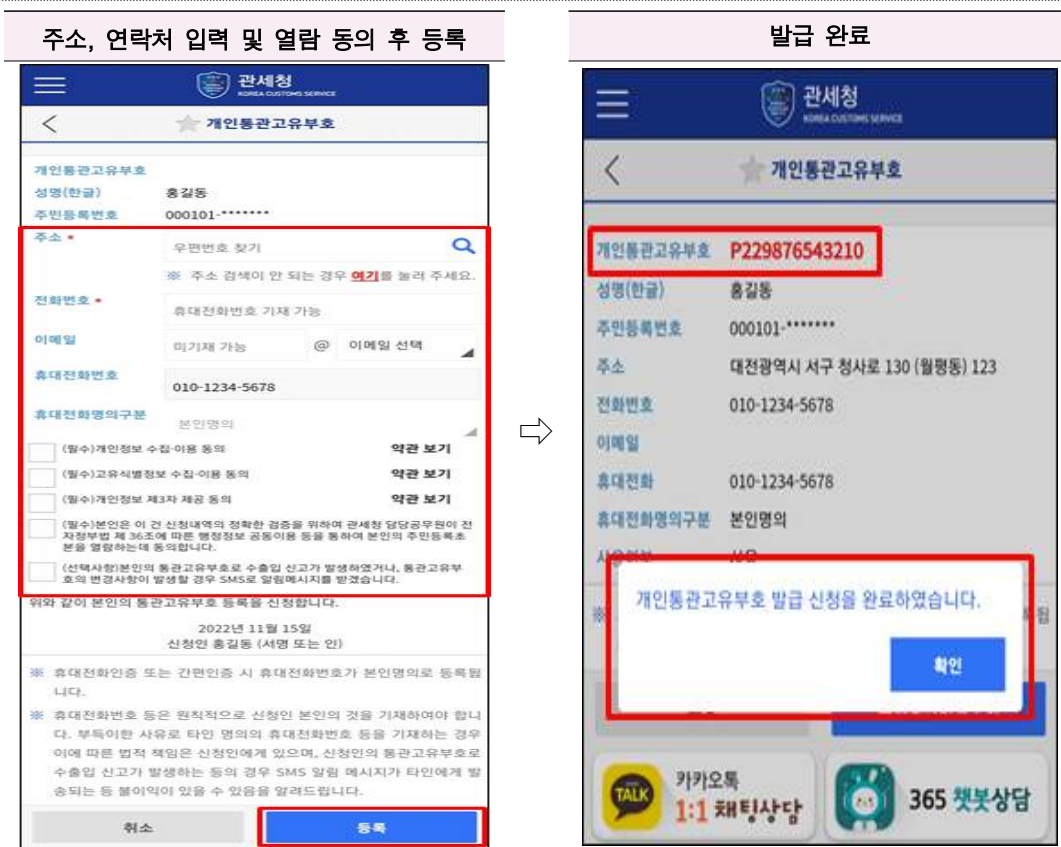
주소, 연락처 입력 및 열람 동의 후 등록

관세청
KOREA CUSTOMS SERVICE

개인통관고유부호

개인통관고유부호
성명(한글) 홍길동
주민등록번호 000101-*******
주소 * 우편번호 찾기
※ 주소 검색이 안 되는 경우 여기를 눌러 주세요.
전화번호 * 휴대전화번호 기재 가능
이메일 미기재 가능 @ 이메일 선택
휴대전화번호 010-1234-5678
휴대전화명의구분 본인명의

(필수)개인정보 수집·이용 동의 약관 보기
(필수)고유식별정보 수집·이용 동의 약관 보기
(필수)개인정보 제3자 제공 동의 약관 보기
(필수)본인은 이 건 신청내역의 정확한 검증을 위하여 관세청 담당공무원이 전자정부법 제 36조에 따른 행정정보 공동이용 등을 통하여 본인의 주민등록초본을 열람하는데 동의합니다.
(선택사항)본인의 통관고유부호로 수출입 신고가 발생하였거나, 통관고유부호의 변경사항이 발생할 경우 SMS로 알림메시지를 받겠습니다.

위와 같이 본인의 통관고유부호 등록을 신청합니다.

2022년 11월 15일
신청인 홍길동 (서명 또는 인)

※ 휴대전화인증 또는 간편인증 시 휴대전화번호가 본인명의로 등록됩니다.
※ 휴대전화번호 등은 원칙적으로 신청인 본인의 것을 기재하여야 합니다. 부득이한 사유로 타인 명의의 휴대전화번호 등을 기재하는 경우 이에 따른 법적 책임은 신청인에게 있으며, 신청인의 통관고유부호로 수출입 신고가 발생하는 등의 경우 SMS 알림 메시지가 타인에게 발송되는 등 불이익이 있을 수 있음을 알려드립니다.

취소 등록

⇨

발급 완료

관세청
KOREA CUSTOMS SERVICE

개인통관고유부호

개인통관고유부호 P229876543210
성명(한글) 홍길동
주민등록번호 000101-*******
주소 대전광역시 서구 청사로 130 (월평동) 123
전화번호 010-1234-5678
이메일
휴대전화 010-1234-5678
휴대전화명의구분 본인명의

개인통관고유부호 발급 신청을 완료하였습니다.
확인

카카오톡 1:1 채팅상담
365 챗봇상담